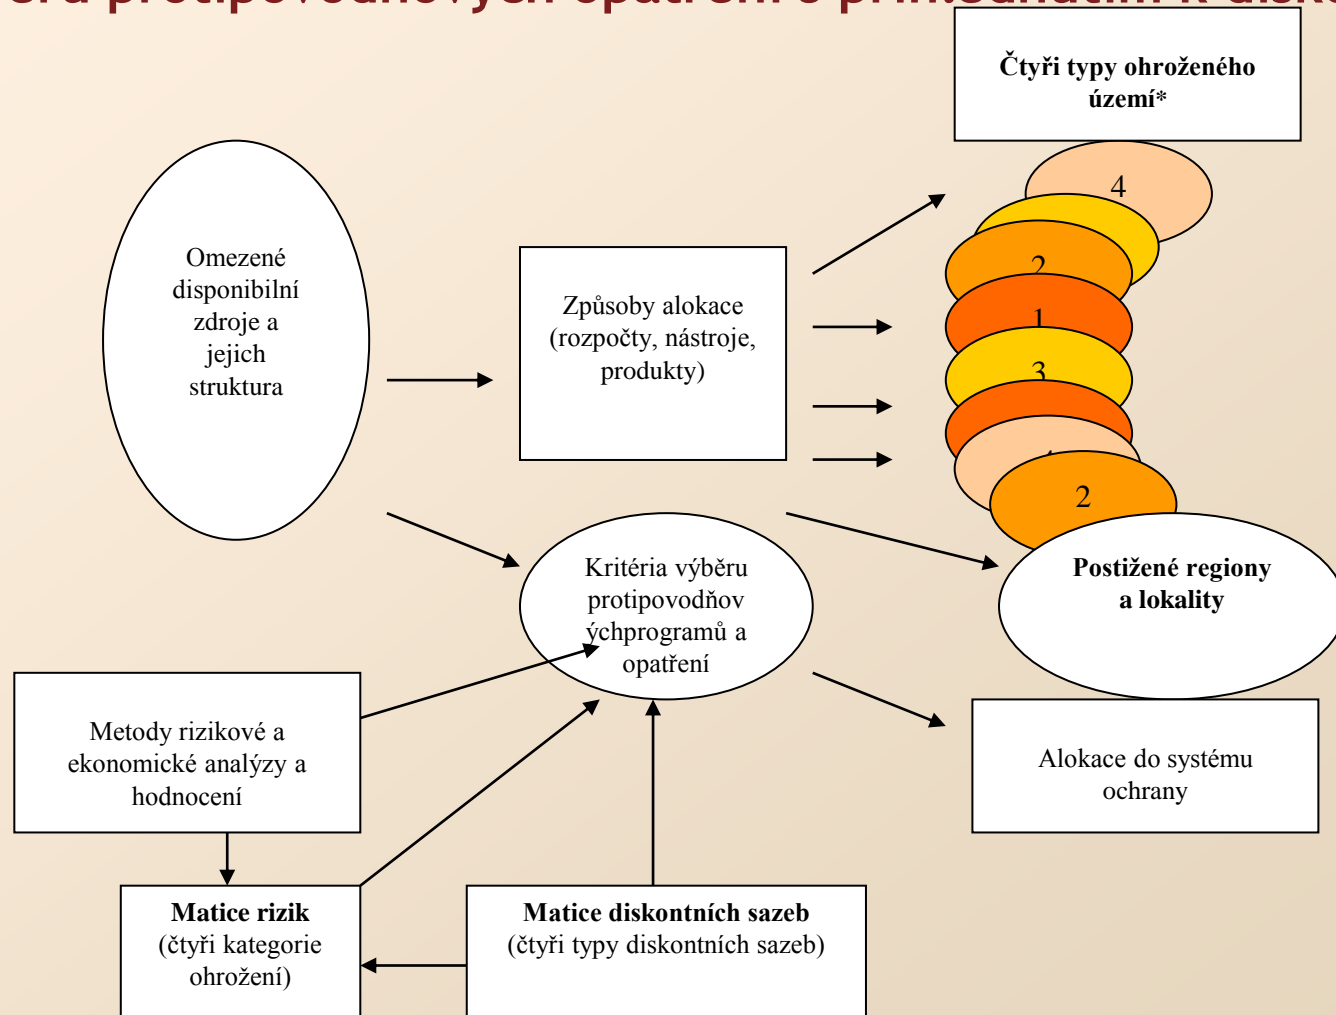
Čtyři typy ohroženého území*

Omezené disponibilní zdroje a jejich struktura

Způsoby alokace (rozpočty, nástroje, produkty)

4

2

1

3

2

Kritéria výběru protipovodňových programů a opatření

Postižené regiony a lokality

Metody rizikové a ekonomické analýzy a hodnocení

Alokace do systému ochrany

**Matice rizik** (čtyři kategorie ohrožení)

**Matice diskontních sazeb** (čtyři typy diskontních sazeb)